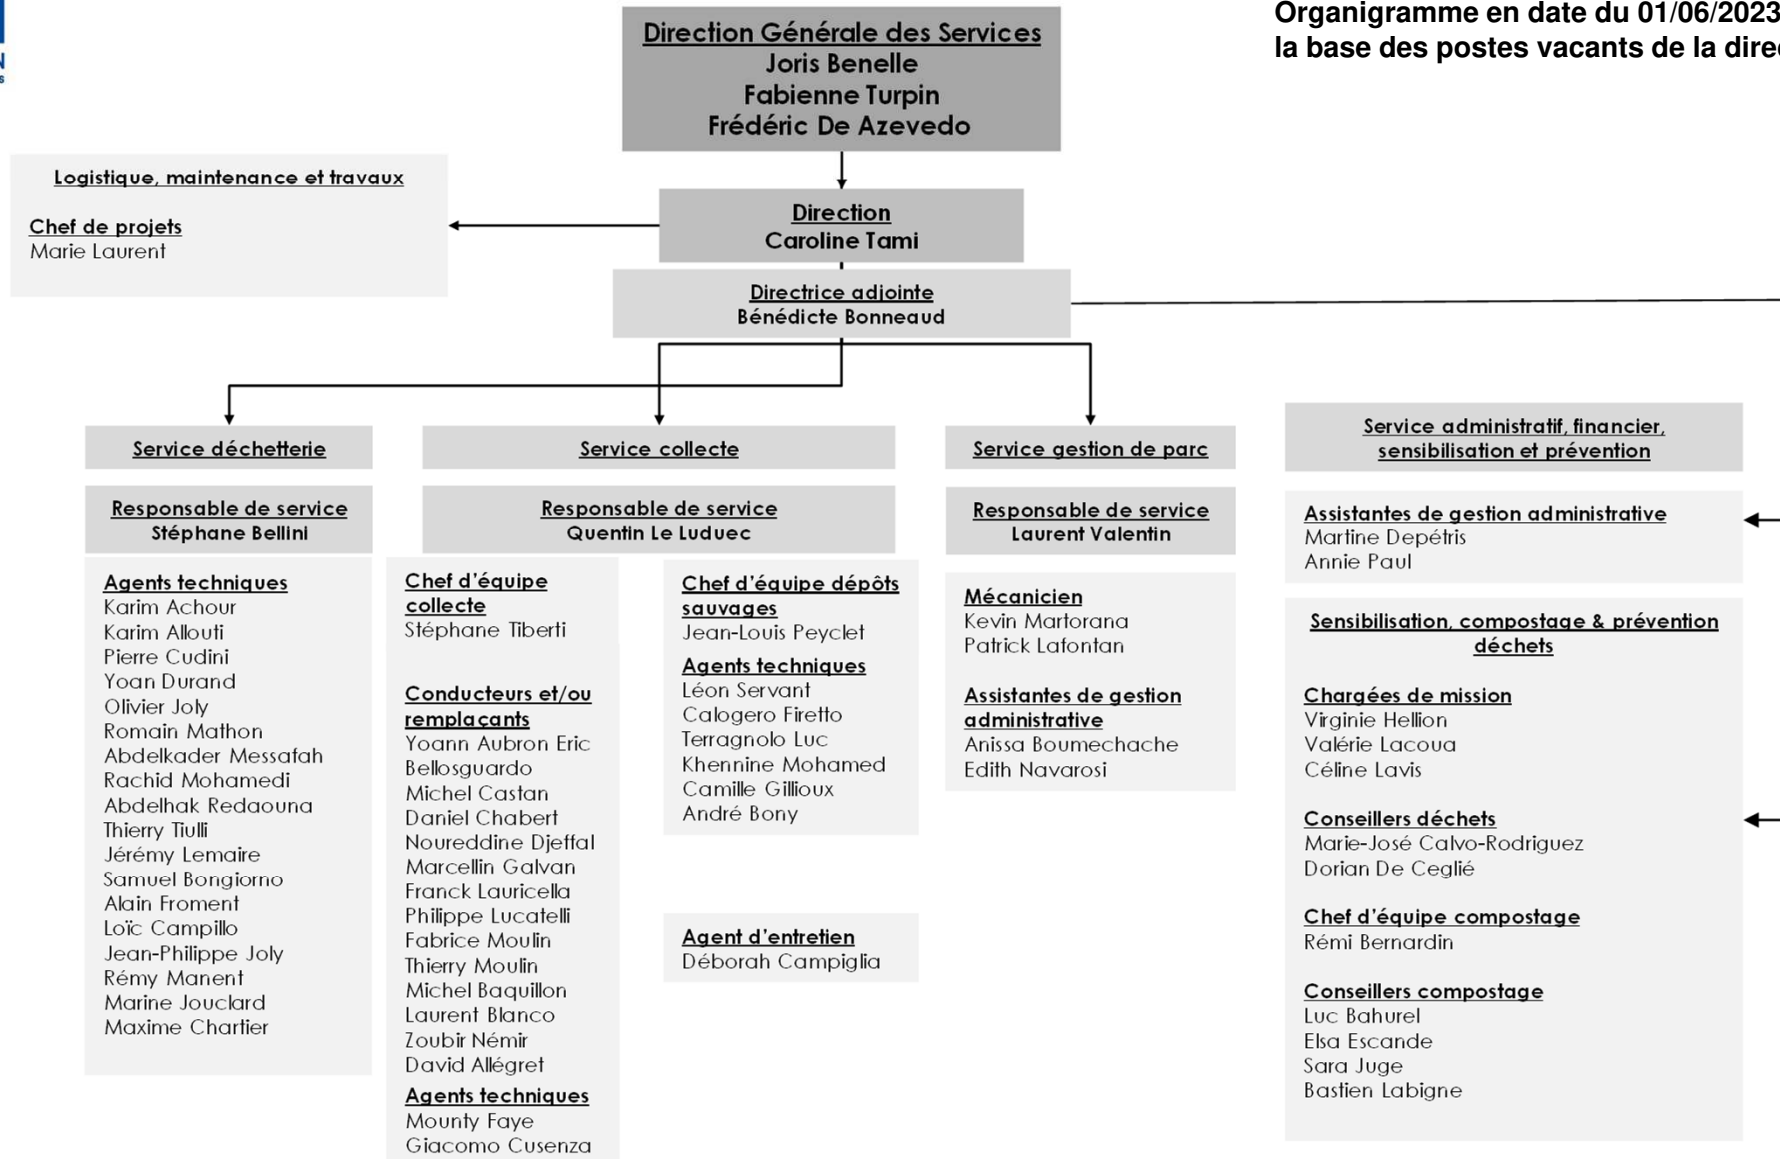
Organigramme en date du 01/06/2023 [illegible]
la base des postes vacants de la dire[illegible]

Direction Générale des Services
Joris Benelle
Fabienne Turpin
Frédéric De Azevedo

Logistique, maintenance et travaux

Chef de projets
Marie Laurent

Direction
Caroline Tami

Directrice adjointe
Bénédicte Bonneaud

Service déchetterie

Responsable de service
Stéphane Bellini

Agents techniques
Karim Achour
Karim Allouti
Pierre Cudini
Yoan Durand
Olivier Joly
Romain Mathon
Abdelkader Messafah
Rachid Mohamedi
Abdelhak Redaouna
Thierry Tiulli
Jérémy Lemaire
Samuel Bongiorno
Alain Froment
Loïc Campillo
Jean-Philippe Joly
Rémy Manent
Marine Jouclard
Maxime Chartier

Service collecte

Responsable de service
Quentin Le Luduec

Chef d'équipe collecte
Stéphane Tiberti

Conducteurs et/ou remplaçants
Yoann Aubron Eric Bellosguardo
Michel Castan
Daniel Chabert
Noureddine Djeffal
Marcellin Galvan
Franck Lauricella
Philippe Lucatelli
Fabrice Moulin
Thierry Moulin
Michel Baquillon
Laurent Blanco
Zoubir Némir
David Allégret

Agents techniques
Mounty Faye
Giacomo Cusenza

Chef d'équipe dépôts sauvages
Jean-Louis Peyclet

Agents techniques
Léon Servant
Calogero Firetto
Terragnolo Luc
Khennine Mohamed
Camille Gillioux
André Bony

Agent d'entretien
Déborah Campiglia

Service gestion de parc

Responsable de service
Laurent Valentin

Mécanicien
Kevin Martorana
Patrick Lafontan

Assistantes de gestion administrative
Anissa Boumechache
Edith Navarosi

Service administratif, financier, sensibilisation et prévention

Assistantes de gestion administrative
Martine Depétris
Annie Paul

Sensibilisation, compostage & prévention déchets

Chargées de mission
Virginie Hellion
Valérie Lacoua
Céline Lavis

Conseillers déchets
Marie-José Calvo-Rodriguez
Dorian De Ceglié

Chef d'équipe compostage
Rémi Bernardin

Conseillers compostage
Luc Bahurel
Elsa Escande
Sara Juge
Bastien Labigne